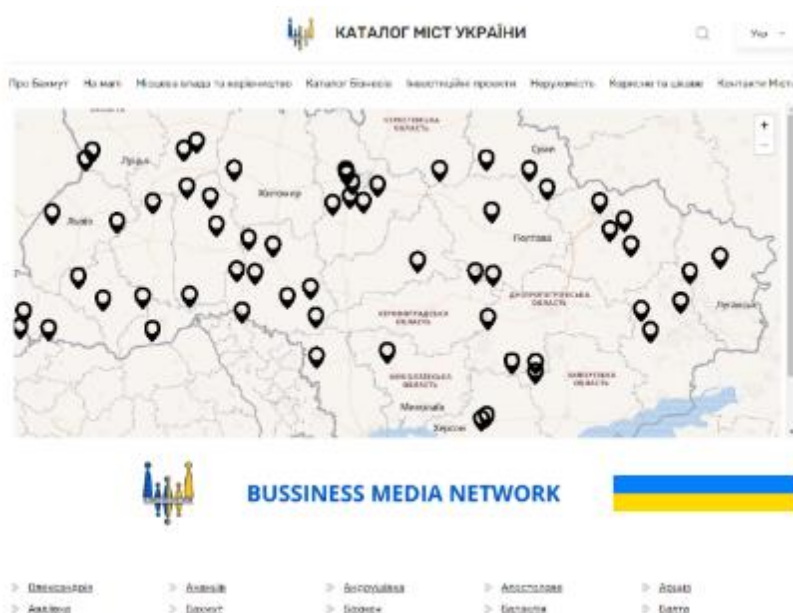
КАТАЛОГ МІСТ УКРАЇНИ

Укр

Про Бахмут   На мапі   Місцева влада та керівництво   Каталог бізнесів   Інвестиційні проєкти   Нерухомість   Корисне та цікаве   Контакти Міст

+
−

СУМСЬКА ОБЛАСТЬ

Суми

Луцьк

Житомир

Львів

Полтава

ДНІПРОПЕТРОВСЬКА ОБЛАСТЬ

КІРОВОГРАДСЬКА ОБЛАСТЬ

Луганськ

МИКОЛАЇВСЬКА ОБЛАСТЬ

ЗАПОРІЗЬКА ОБЛАСТЬ

Миколаїв

Херсон

BUSSINESS MEDIA NETWORK

Олександрія   Ананьїв   Богодухівка   Апостолове   Арциз
Авдіївка   Бахмут   Бахмач   Балаклія   Балта